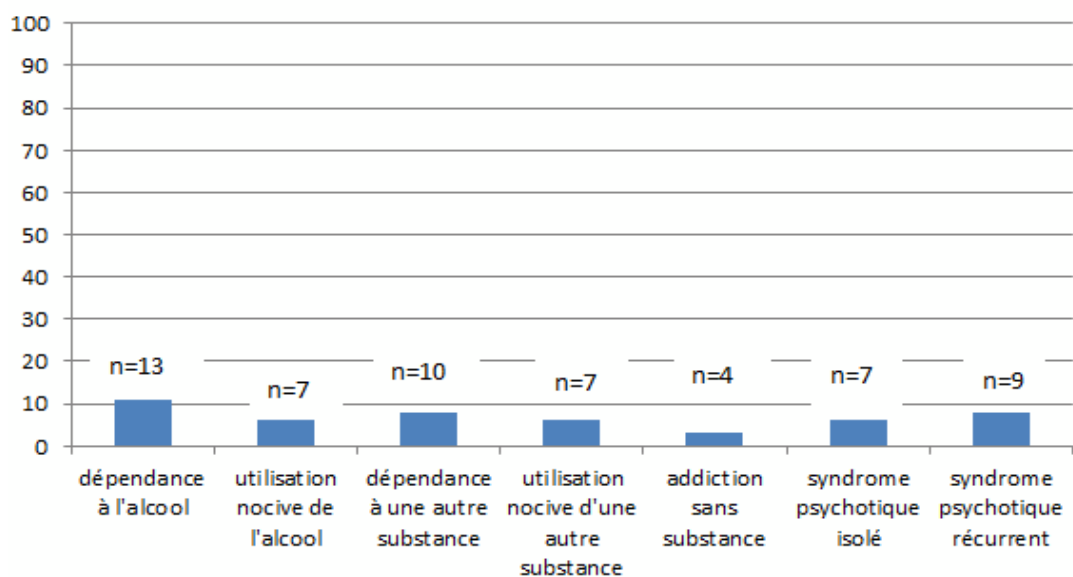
100
90
80
70
60
50
40
30
20
10
0

n=13
n=7
n=10
n=7
n=4
n=7
n=9

dépendance à l'alcool
utilisation nocive de l'alcool
dépendance à une autre substance
utilisation nocive d'une autre substance
addiction sans substance
syndrome psychotique isolé
syndrome psychotique récurrent